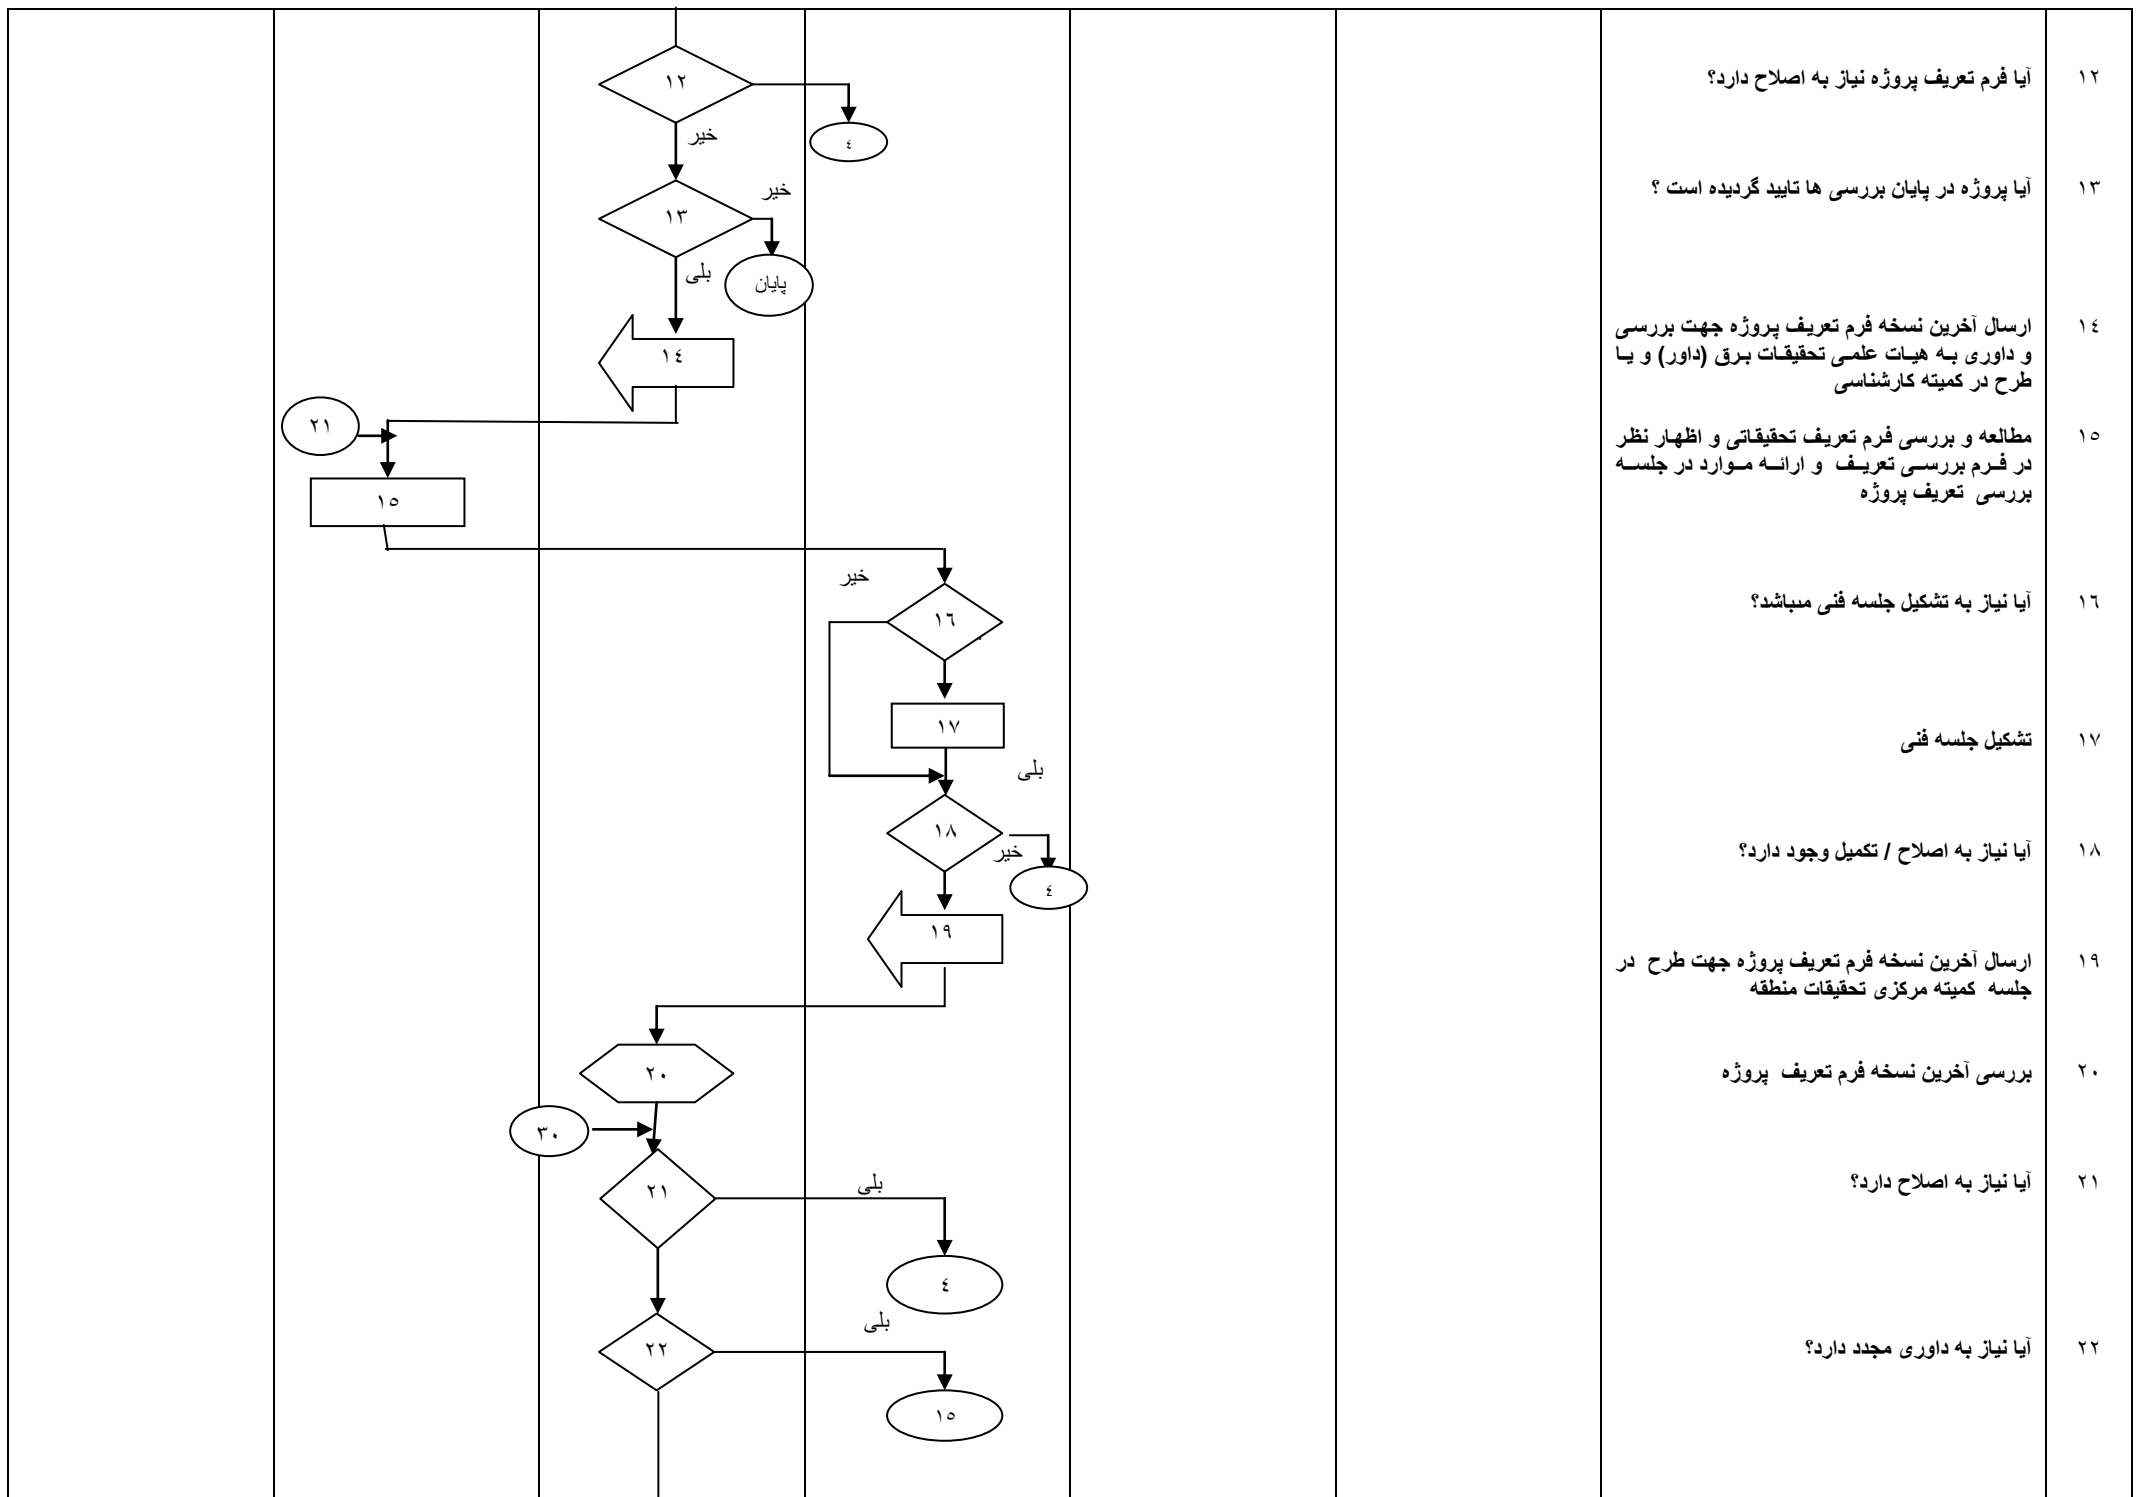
۱۲ آیا فرم تعریف پروژه نیاز به اصلاح دارد؟

۱۳ آیا پروژه در پایان بررسی ها تایید گردیده است ؟

۱٤ ارسال آخرین نسخه فرم تعریف پروژه جهت بررسی و داوری به هیات علمی تحقیقات برق (داور) و یا طرح در کمیته کارشناسی

۱٥ مطالعه و بررسی فرم تعریف تحقیقاتی و اظهار نظر در فرم بررسی تعریف و ارائه موارد در جلسه بررسی تعریف پروژه

۱٦ آیا نیاز به تشکیل جلسه فنی مباشد؟

۱۷ تشکیل جلسه فنی

۱۸ آیا نیاز به اصلاح / تکمیل وجود دارد؟

۱۹ ارسال آخرین نسخه فرم تعریف پروژه جهت طرح در جلسه کمیته مرکزی تحقیقات منطقه

۲۰ بررسی آخرین نسخه فرم تعریف پروژه

۲۱ آیا نیاز به اصلاح دارد؟

۲۲ آیا نیاز به داوری مجدد دارد؟

۱۲
خیر
٤
خیر
۱۳
بلی
پایان
۱٤
۲۱
۱٥
خیر
۱٦
۱۷
بلی
۱۸
خیر
٤
۱۹
۲۰
۳۰
۲۱
بلی
٤
بلی
۲۲
۱٥